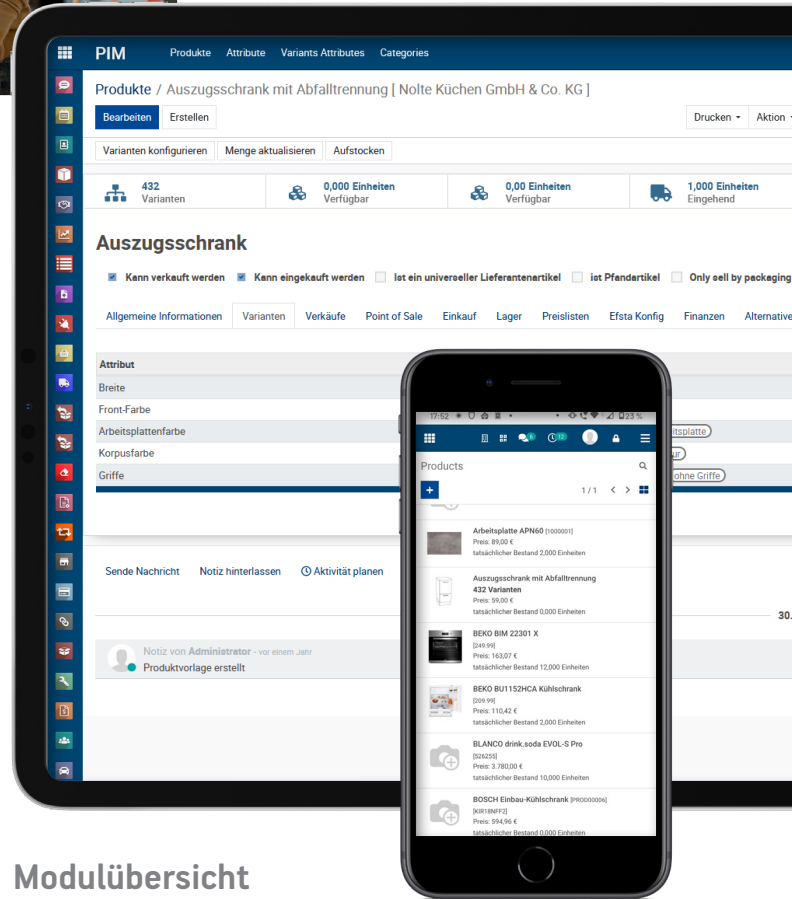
PIM Produkte Attribute Variants Attributes Categories

Produkte / Auszugsschrank mit Abfalltrennung [ Nolte Küchen GmbH & Co. KG ]

Bearbeiten Erstellen

Drucken Aktion

Varianten konfigurieren Menge aktualisieren Aufstocken

432 Varianten

0,000 Einheiten Verfügbar

0,00 Einheiten Verfügbar

1,000 Einheiten Eingehend

Auszugsschrank

Kann verkauft werden Kann eingekauft werden Ist ein universeller Lieferantenartikel ist Pfandartikel Only sell by packaging

Allgemeine Informationen Varianten Verkäufe Point of Sale Einkauf Lager Preislisten Efsta Konfig Finanzen Alternative

| Attribut | |
|---|---|
| Breite | |
| Front-Farbe | |
| Arbeitsplattenfarbe | itsplatte |
| Korpusfarbe | ur |
| Griffe | ohne Griffe |

Sende Nachricht Notiz hinterlassen Aktivität planen

30.

Notiz von Administrator - vor einem Jahr
Produktvorlage erstellt

17:52 23 %

Products

1 / 1

Arbeitsplatte APN60 [1000001]
Preis: 89,00 €
tatsächlicher Bestand 2,000 Einheiten

Auszugsschrank mit Abfalltrennung
432 Varianten
Preis: 59,00 €
tatsächlicher Bestand 0,000 Einheiten

BEKO BIM 22301 X
[249.99]
Preis: 163,07 €
tatsächlicher Bestand 12,000 Einheiten

BEKO BU1152HCA Kühlschrank
[209.99]
Preis: 110,42 €
tatsächlicher Bestand 2,000 Einheiten

BLANCO drink.soda EVOL-S Pro
[526255]
Preis: 3.780,00 €
tatsächlicher Bestand 10,000 Einheiten

BOSCH Einbau-Kühlschrank [PROD00006]
[KIR18NFF2]
Preis: 594,96 €
tatsächlicher Bestand 0,000 Einheiten

Modulübersicht